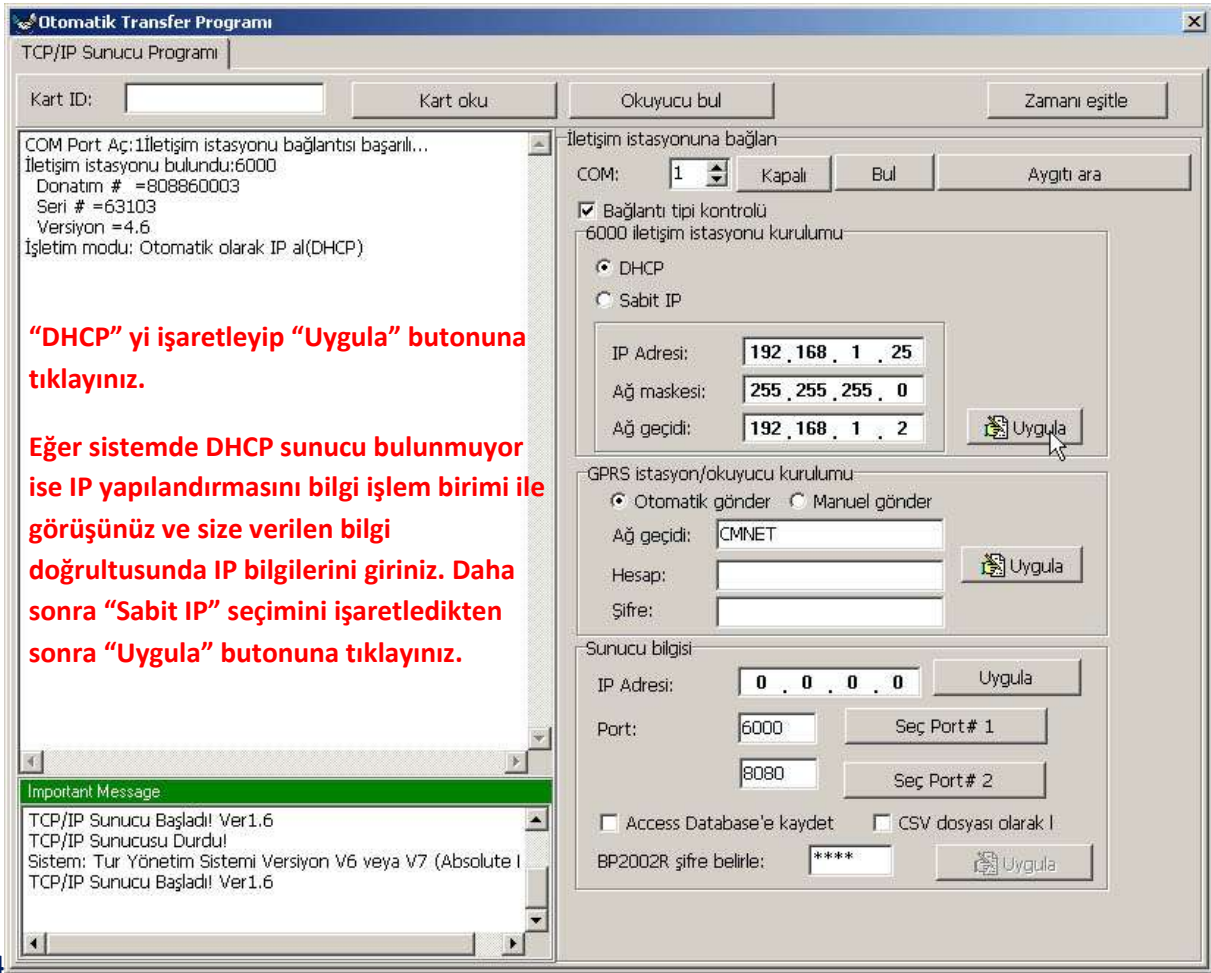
Otomatik Transfer Programı

TCP/IP Sunucu Programı

Kart ID:

Kart oku

Okuyucu bul

Zamanı eşitle

COM Port Aç:1İletişim istasyonu bağlantısı başarılı...
İletişim istasyonu bulundu:6000
Donatım # =808860003
Seri # =63103
Versiyon =4.6
İşletim modu: Otomatik olarak IP al(DHCP)

"DHCP" yi işaretleyip "Uygula" butonuna tıklayınız.

Eğer sistemde DHCP sunucu bulunmuyor ise IP yapılandırmasını bilgi işlem birimi ile görüşünüz ve size verilen bilgi doğrultusunda IP bilgilerini giriniz. Daha sonra "Sabit IP" seçimini işaretledikten sonra "Uygula" butonuna tıklayınız.

Important Message

TCP/IP Sunucu Başladı! Ver1.6
TCP/IP Sunucusu Durdu!
Sistem: Tur Yönetim Sistemi Versiyon V6 veya V7 (Absolute I
TCP/IP Sunucu Başladı! Ver1.6

İletişim istasyonuna bağlan

COM: 1 Kapalı Bul Aygıtı ara

Bağlantı tipi kontrolü

6000 iletişim istasyonu kurulumu

DHCP

Sabit IP

IP Adresi: 192 . 168 . 1 . 25

Ağ maskesi: 255 . 255 . 255 . 0

Ağ geçidi: 192 . 168 . 1 . 2

Uygula

GPRS istasyon/okuyucu kurulumu

Otomatik gönder Manuel gönder

Ağ geçidi: CMNET

Hesap:

Şifre:

Uygula

Sunucu bilgisi

IP Adresi: 0 . 0 . 0 . 0

Uygula

Port: 6000

Seç Port# 1

8080

Seç Port# 2

Access Database'e kaydet

CSV dosyası olarak l

BP2002R şifre belirle: ****

Uygula